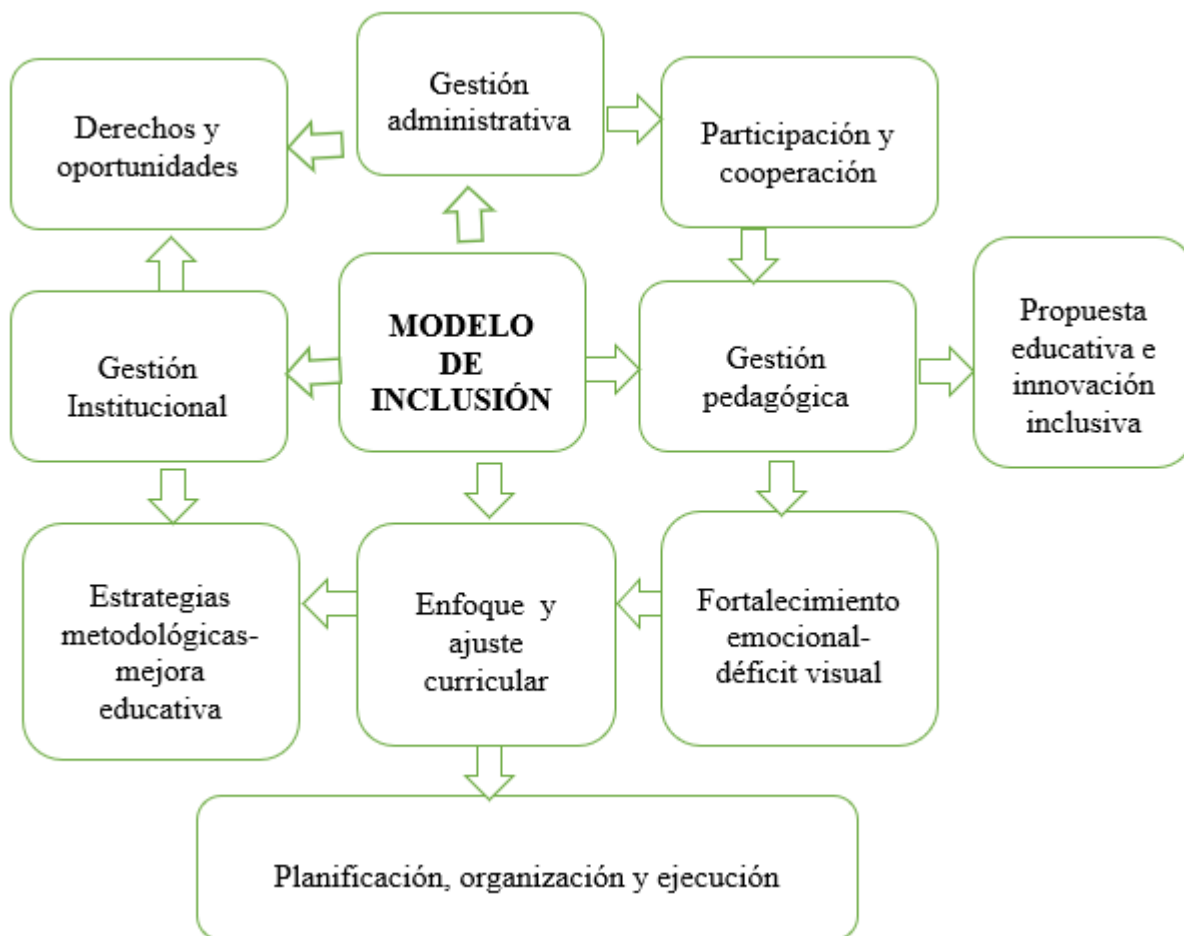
Gestión administrativa

Derechos y oportunidades

Participación y cooperación

MODELO DE INCLUSIÓN

Gestión Institucional

Gestión pedagógica

Propuesta educativa e innovación inclusiva

Estrategias metodológicas-mejora educativa

Enfoque y ajuste curricular

Fortalecimiento emocional-déficit visual

Planificación, organización y ejecución